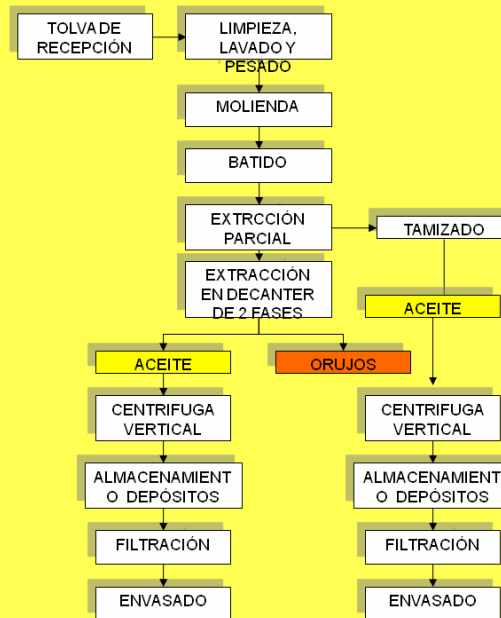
TOLVA DE RECEPCIÓN

LIMPIEZA, LAVADO Y PESADO

MOLIENDA

BATIDO

EXTRCCIÓN PARCIAL

TAMIZADO

EXTRACCIÓN EN DECANTER DE 2 FASES

ACEITE

ACEITE

ORUJOS

CENTRIFUGA VERTICAL

ALMACENAMIENTO DEPÓSITOS

FILTRACIÓN

ENVASADO

CENTRIFUGA VERTICAL

ALMACENAMIENTO DEPÓSITOS

FILTRACIÓN

ENVASADO